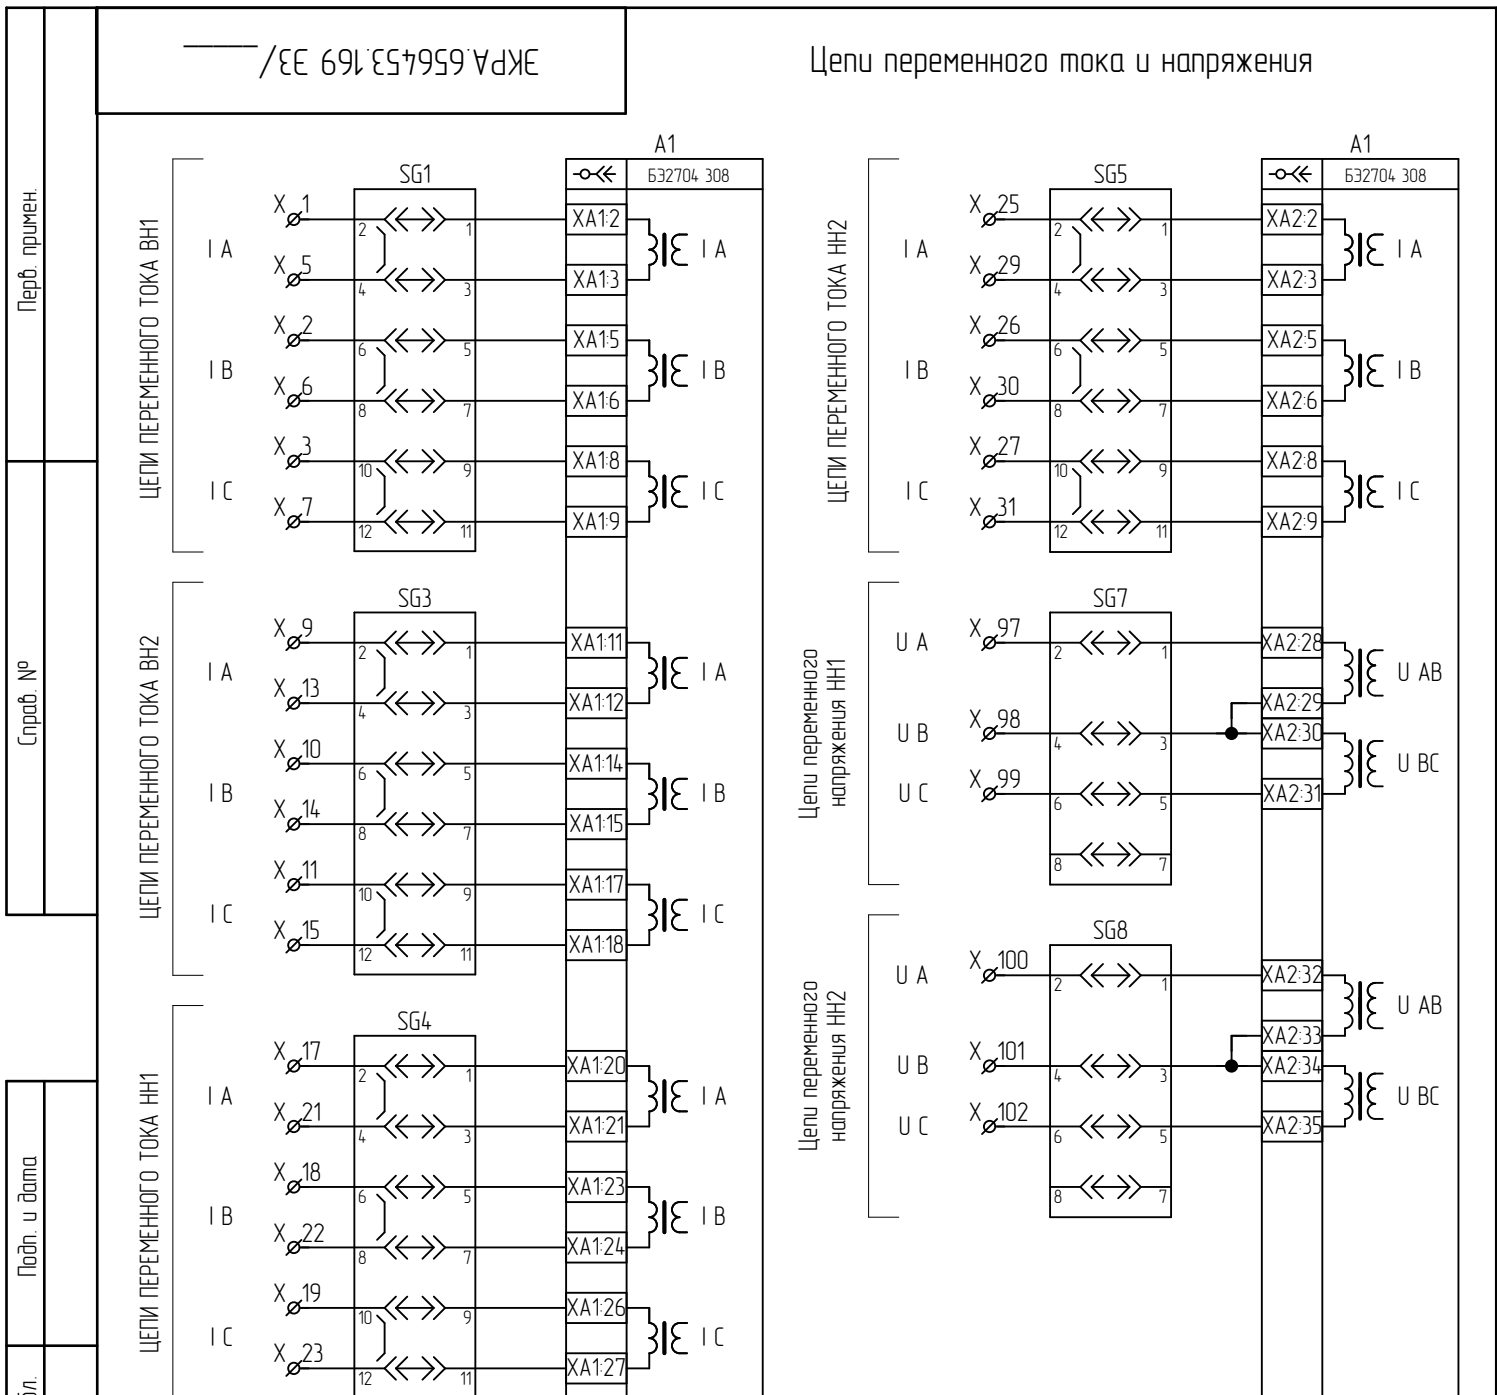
ЭКРА.656453.169 Э3/____

Цепи переменного тока и напряжения

Перв. примен.

Справ. №

Подп. и дата

бл.

A1
Б32704 308

SG1

ЦЕПИ ПЕРЕМЕННОГО ТОКА ВН1

I A
X 1
X 5
2 1
4 3
XA1:2
XA1:3
I A

I B
X 2
X 6
6 5
8 7
XA1:5
XA1:6
I B

I C
X 3
X 7
10 9
12 11
XA1:8
XA1:9
I C

SG3

ЦЕПИ ПЕРЕМЕННОГО ТОКА ВН2

I A
X 9
X 13
2 1
4 3
XA1:11
XA1:12
I A

I B
X 10
X 14
6 5
8 7
XA1:14
XA1:15
I B

I C
X 11
X 15
10 9
12 11
XA1:17
XA1:18
I C

SG4

ЦЕПИ ПЕРЕМЕННОГО ТОКА НН1

I A
X 17
X 21
2 1
4 3
XA1:20
XA1:21
I A

I B
X 18
X 22
6 5
8 7
XA1:23
XA1:24
I B

I C
X 19
X 23
10 9
12 11
XA1:26
XA1:27
I C

A1
Б32704 308

SG5

ЦЕПИ ПЕРЕМЕННОГО ТОКА НН2

I A
X 25
X 29
2 1
4 3
XA2:2
XA2:3
I A

I B
X 26
X 30
6 5
8 7
XA2:5
XA2:6
I B

I C
X 27
X 31
10 9
12 11
XA2:8
XA2:9
I C

SG7

Цепи переменного напряжения НН1

U A
X 97
2 1
XA2:28
U AB
XA2:29
U B
X 98
4 3
XA2:30
U BC
U C
X 99
6 5
XA2:31
8 7

SG8

Цепи переменного напряжения НН2

U A
X 100
2 1
XA2:32
U AB
XA2:33
U B
X 101
4 3
XA2:34
U BC
U C
X 102
6 5
XA2:35
8 7